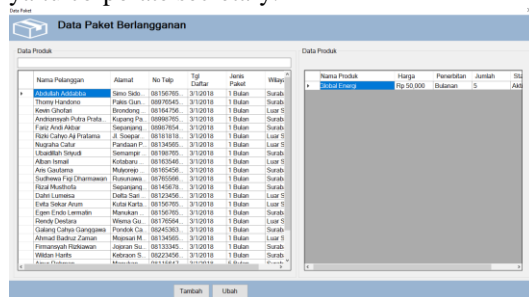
Data Paket

Data Paket Berlangganan

Data Produk

| | Nama Pelanggan | Alamat | No Telp | Tgl Daftar | Jenis Paket | Wilay |
|---|---|---|---|---|---|---|
| ▸ | Abdullah Addabiba | Simo Sido... | 08156765... | 3/1/2018 | 1 Bulan | Surab |
| | Thomy Handono | Pakis Gun... | 08876545... | 3/1/2018 | 1 Bulan | Surab |
| | Kevin Ghofan | Brondong ... | 08184756... | 3/1/2018 | 1 Bulan | Luar S |
| | Andriansyah Putra Prata... | Kupang Pa... | 08987655... | 3/1/2018 | 1 Bulan | Surab |
| | Fariz Andi Akbar | Sepanjang | 08987654 | 3/1/2018 | 1 Bulan | Surab |
| | Rizki Cahyo Aji Pratama | Jl. Soepar... | 08181818... | 3/1/2018 | 1 Bulan | Luar S |
| | Nugraha Catur | Pandaan P... | 08134565... | 3/1/2018 | 1 Bulan | Luar S |
| | Ubaidillah Seiyudi | Semampir ... | 08198765... | 3/1/2018 | 1 Bulan | Surab |
| | Alban Ismail | Kotabaru ... | 08165546... | 3/1/2018 | 1 Bulan | Luar S |
| | Ares Gautama | Mulyorejo ... | 08165456... | 3/1/2018 | 1 Bulan | Surab |
| | Sudhewa Fitp Dharmawan | Rusunawa ... | 08765566... | 3/1/2018 | 1 Bulan | Surab |
| | Rizal Musthofa | Sepanjang... | 08145678... | 3/1/2018 | 1 Bulan | Surab |
| | Dahri Lumeisa | Delta Sari ... | 08123456... | 3/1/2018 | 1 Bulan | Luar S |
| | Evita Sekar Arum | Kutai Karta... | 08156765... | 3/1/2018 | 1 Bulan | Luar S |
| | Egen Endo Lermatin | Manukan ... | 08156765... | 3/1/2018 | 1 Bulan | Surab |
| | Rendy Destara | Wisma Gu... | 08176564... | 3/1/2018 | 1 Bulan | Surab |
| | Galang Cahya Ganggawa | Pondok Ca... | 08245363... | 3/1/2018 | 1 Bulan | Surab |
| | Ahmad Badruz Zaman | Mojosari M... | 08134565... | 3/1/2018 | 1 Bulan | Luar S |
| | Firmansyah Rizkiawan | Jojoran Su... | 08133345... | 3/1/2018 | 1 Bulan | Surab |
| | Wildan Hanifs | Kebraon S... | 08223456... | 3/1/2018 | 1 Bulan | Surab |

Data Produk

| | Nama Produk | Harga | Penerbitan | Jumlah | Sta |
|---|---|---|---|---|---|
| ▸ | Global Energi | Rp 50.000 | Bulanan | 5 | Akti |

Tambah Ubah